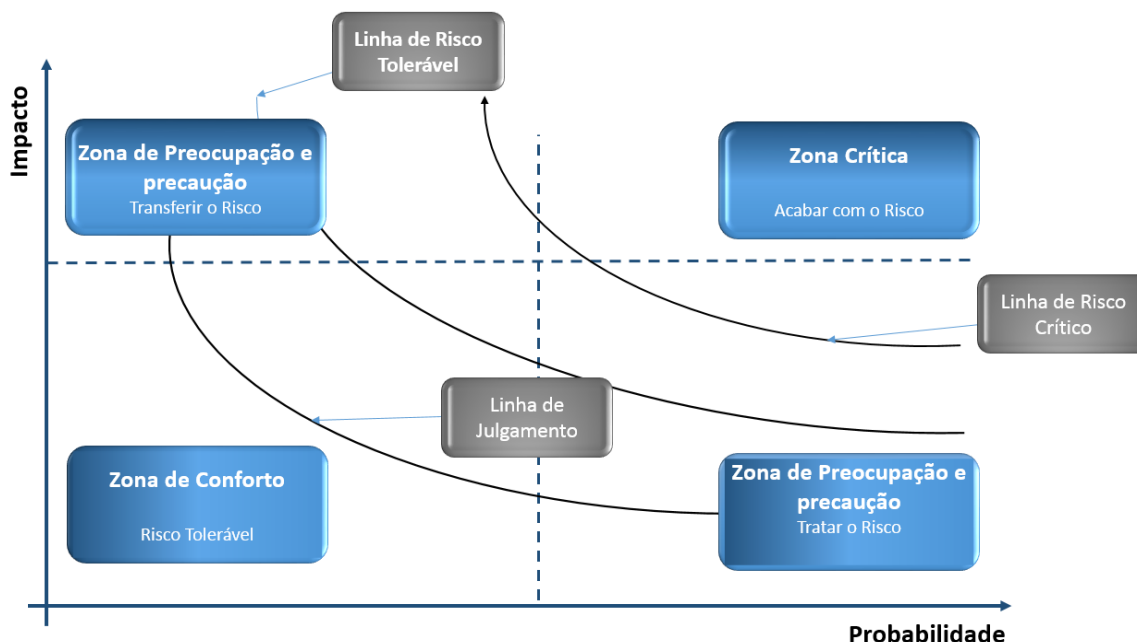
Linha de Risco Tolerável

Impacto

Zona de Preocupação e precaução
Transferir o Risco

Zona Crítica
Acabar com o Risco

Linha de Risco Crítico

Linha de Julgamento

Zona de Conforto
Risco Tolerável

Zona de Preocupação e precaução
Tratar o Risco

Probabilidade